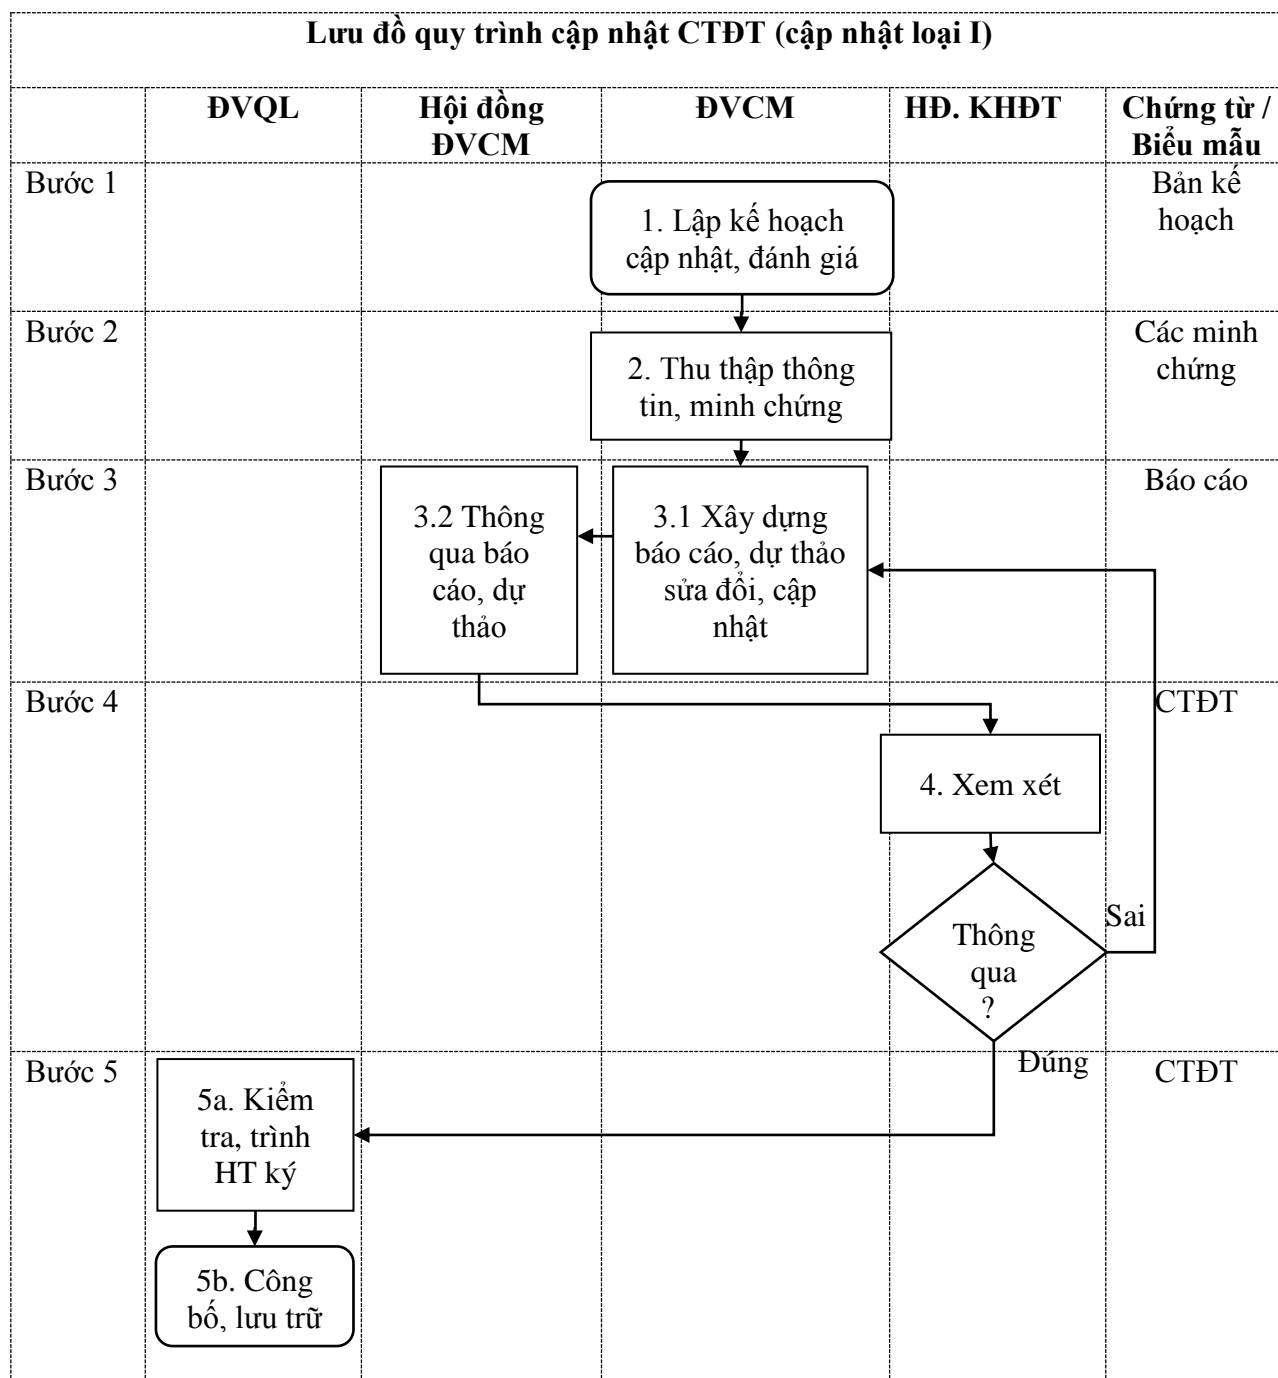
**Lưu đồ quy trình cập nhật CTĐT (cập nhật loại I)**

| | ĐVQL | Hội đồng ĐVCM | ĐVCM | HĐ. KHĐT | Chứng từ / Biểu mẫu |
|---|---|---|---|---|---|
| Bước 1 | | | 1. Lập kế hoạch cập nhật, đánh giá | | Bản kế hoạch |
| Bước 2 | | | 2. Thu thập thông tin, minh chứng | | Các minh chứng |
| Bước 3 | | 3.2 Thông qua báo cáo, dự thảo | 3.1 Xây dựng báo cáo, dự thảo sửa đổi, cập nhật | | Báo cáo |
| Bước 4 | | | | 4. Xem xét<br>Thông qua ?<br>Sai | CTĐT |
| Bước 5 | 5a. Kiểm tra, trình HT ký<br>5b. Công bố, lưu trữ | | | Đúng | CTĐT |